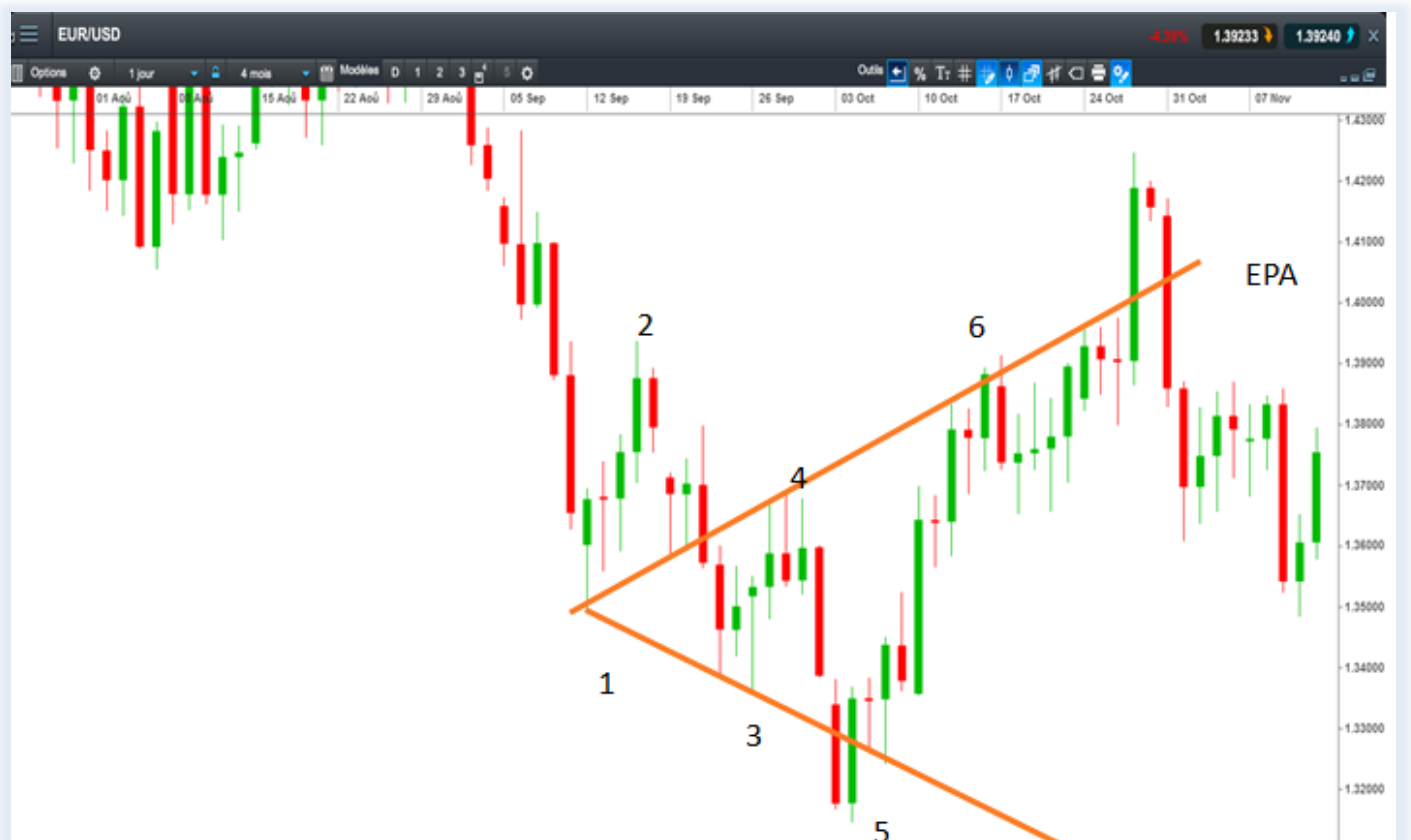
EUR/USD
-4.39% 1.39233 1.39240
Options 1 jour 4 mois Modèles D 1 2 3
Outils %
01 Aoû 08 Aoû 15 Aoû 22 Aoû 29 Aoû 05 Sep 12 Sep 19 Sep 26 Sep 03 Oct 10 Oct 17 Oct 24 Oct 31 Oct 07 Nov
1.43000
1.42000
1.41000
1.40000
1.39000
1.38000
1.37000
1.36000
1.35000
1.34000
1.33000
1.32000
EPA
2
6
4
1
3
5